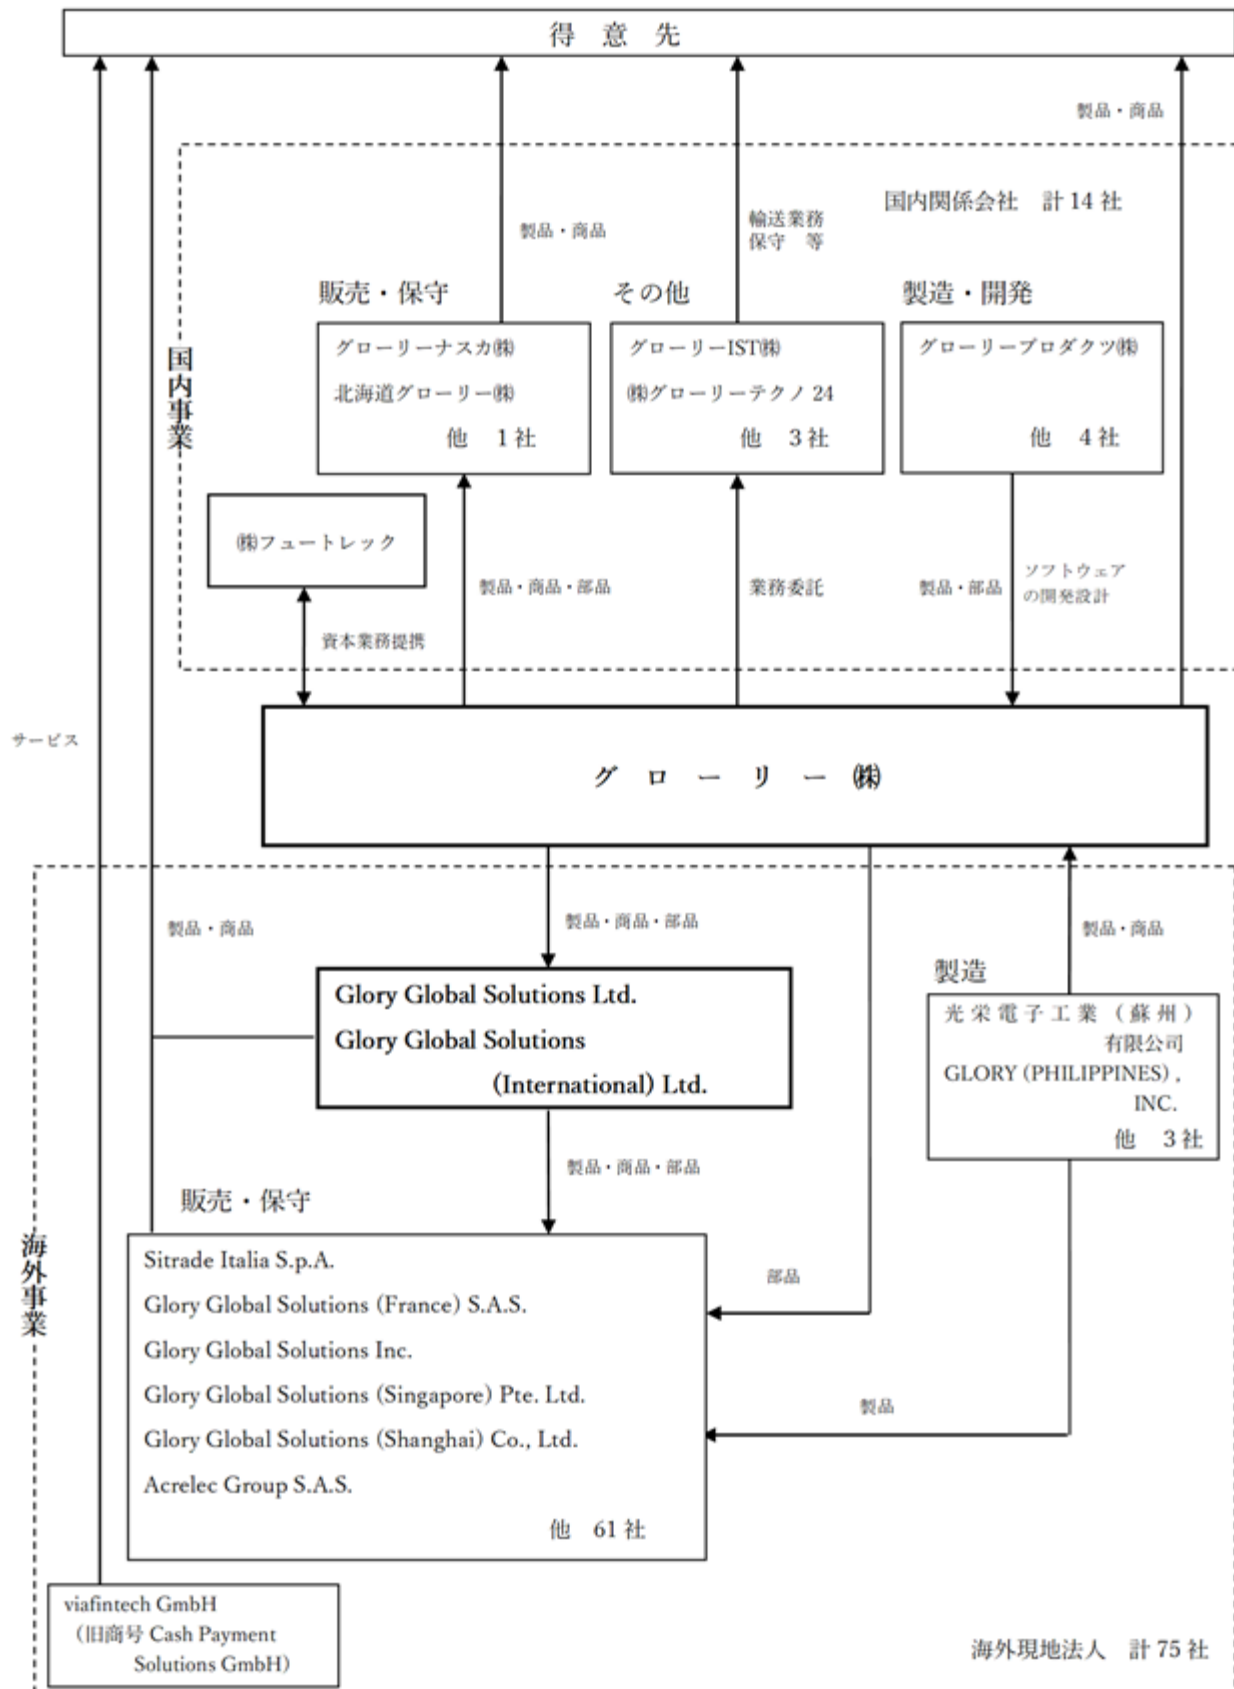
得 意 先

製品・商品

国内関係会社 計 14 社

製品・商品

輸送業務
保守 等

販売・保守

その他

製造・開発

国内事業

グローリーナスカ㈱
北海道グローリー㈱
他 1 社

グローリーIST㈱
㈱グローリーテクノ 24
他 3 社

グローリープロダクツ㈱
他 4 社

㈱フュートレック

製品・商品・部品

業務委託

製品・部品

ソフトウェア
の開発設計

資本業務提携

サービス

グ ロ ー リ ー ㈱

製品・商品

製品・商品・部品

製品・商品

製造

Glory Global Solutions Ltd.
Glory Global Solutions (International) Ltd.

光 栄 電 子 工 業 (蘇 州)
有限公司
GLORY (PHILIPPINES), INC.
他 3 社

製品・商品・部品

販売・保守

海外事業

Sitrade Italia S.p.A.
Glory Global Solutions (France) S.A.S.
Glory Global Solutions Inc.
Glory Global Solutions (Singapore) Pte. Ltd.
Glory Global Solutions (Shanghai) Co., Ltd.
Acrelec Group S.A.S.
他 61 社

部品

製品

viafintech GmbH
(旧商号 Cash Payment Solutions GmbH)

海外現地法人 計 75 社